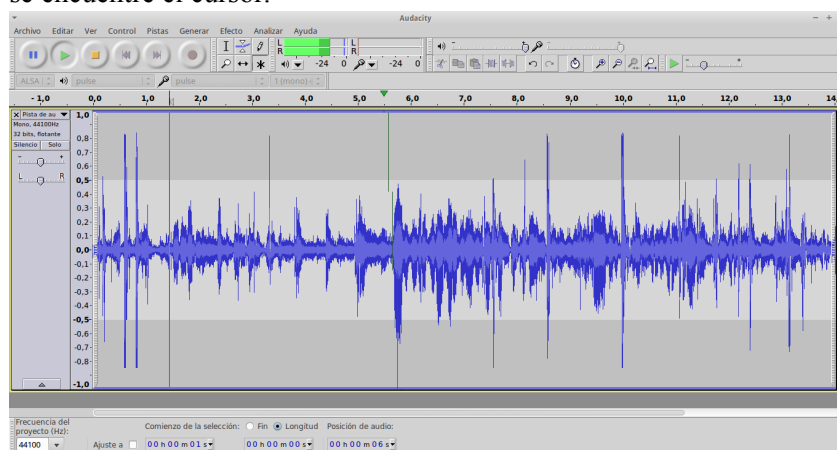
se encuentre el cursor.

Audacity

Archivo Editar Ver Control Pistas Generar Efecto Analizar Ayuda

L
R

-24 0 -24 0

ALSA pulse pulse 1 (mono)

- 1,0 0,0 1,0 2,0 3,0 4,0 5,0 6,0 7,0 8,0 9,0 10,0 11,0 12,0 13,0 14

X Pista de au
Mono, 44100Hz
32 bits, flotante
Silencio Solo

L R

1,0
0,9
0,8
0,7
0,6
0,5
0,4
0,3
0,2
0,1
0,0
-0,1
-0,2
-0,3
-0,4
-0,5
-0,6
-0,7
-0,8
-0,9
-1,0

Frecuencia del proyecto (Hz):
44100
Ajuste a
Comienzo de la selección: Fin Longitud Posición de audio:
00 h 00 m 01 s
00 h 00 m 00 s
00 h 00 m 06 s